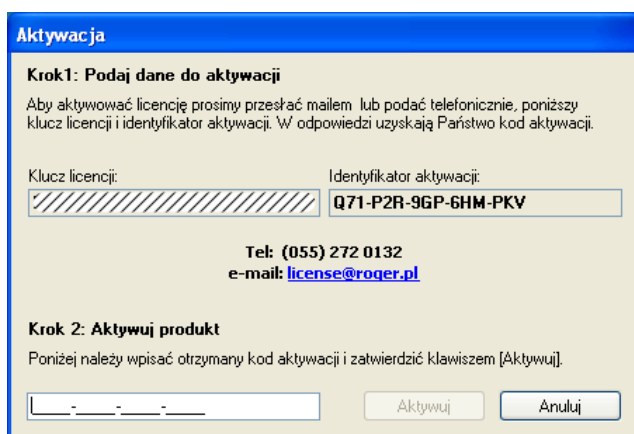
Aktywacja

Krok1: Podaj dane do aktywacji

Aby aktywować licencję prosimy przesłać mailem lub podać telefonicznie, poniższy klucz licencji i identyfikator aktywacji. W odpowiedzi uzyskają Państwo kod aktywacji.

Klucz licencji:

Identyfikator aktywacji:

Q71-P2R-9GP-6HM-PKV

Tel: (055) 272 0132
e-mail: license@roger.pl

Krok 2: Aktywuj produkt

Poniżej należy wpisać otrzymany kod aktywacji i zatwierdzić klawiszem [Aktywuj].

____-____-____-____

Aktywuj

Anuluj